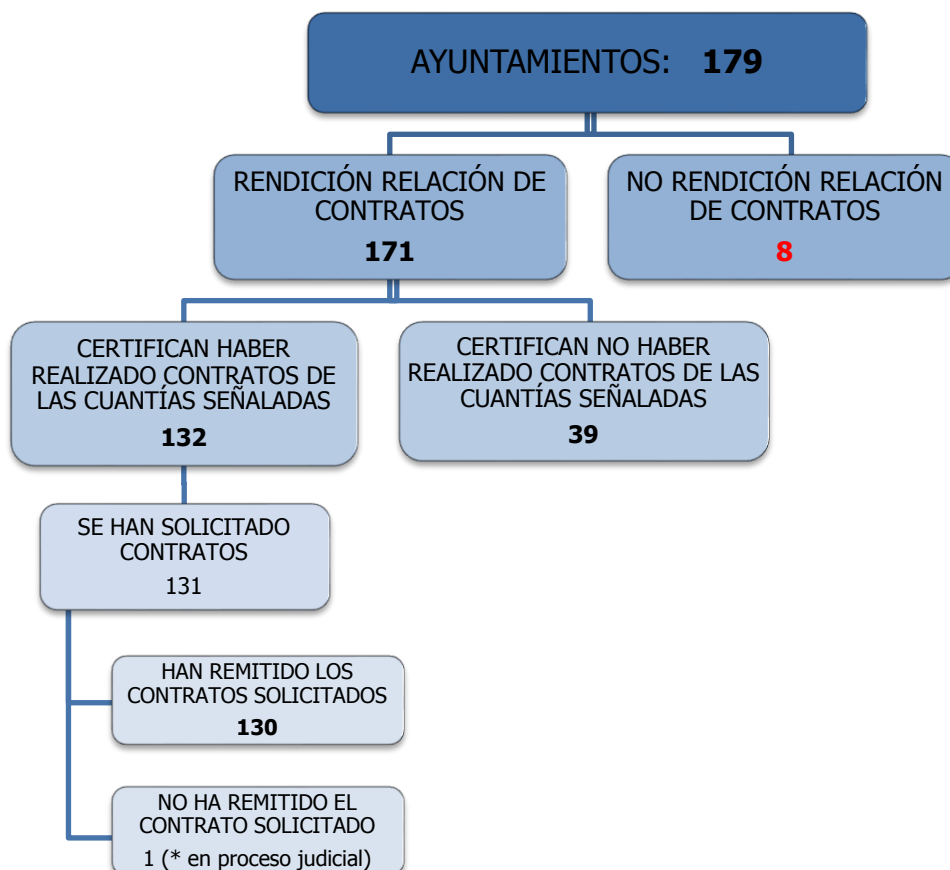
AYUNTAMIENTOS: **179**

RENDICIÓN RELACIÓN DE CONTRATOS
**171**

NO RENDICIÓN RELACIÓN DE CONTRATOS
**8**

CERTIFICAN HABER REALIZADO CONTRATOS DE LAS CUANTÍAS SEÑALADAS
**132**

CERTIFICAN NO HABER REALIZADO CONTRATOS DE LAS CUANTÍAS SEÑALADAS
**39**

SE HAN SOLICITADO CONTRATOS
131

HAN REMITIDO LOS CONTRATOS SOLICITADOS
**130**

NO HA REMITIDO EL CONTRATO SOLICITADO
1 (* en proceso judicial)